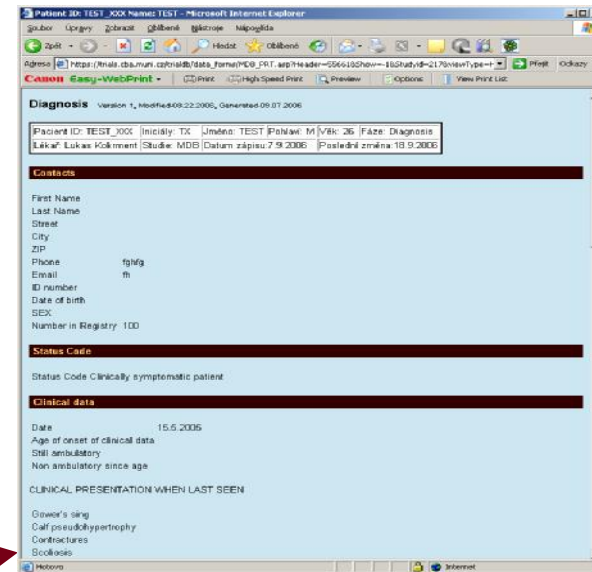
Patient ID: TEST_XXX Name: TEST - Microsoft Internet Explorer

Soubor Úpravy Zobrazit Oblíbené Nástroje Nápověda

Zpět Hledat Oblíbené

Adresa https://trials.cba.muni.cz/trialdb/data_forms/MDB_PRT.asp?Header=556618Show=-1&StudyId=217&viewType=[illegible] Přejít Odkazy

Canon Easy-WebPrint Print High Speed Print Preview Options View Print List

Diagnosis Version 1, Modified 09.22.2006, Generated 09.07.2006

| Pacient ID: TEST_XXX | Iniciály: TX | Jméno: TEST | Pohlaví: M | Věk: 26 | Fáze: Diagnosis |
|---|---|---|---|---|---|
| Lékař: Lukas Kolmment | Studie: MDB | Datum zápisu: 7.9.2006 | | Poslední změna: 18.9.2006 | |

Contacts

First Name
Last Name
Street
City
ZIP
Phone fghfg
Email fh
ID number
Date of birth
SEX
Number in Registry 100

Status Code

Status Code Clinically symptomatic patient

Clinical data

Date 15.5.2006
Age of onset of clinical data
Still ambulatory
Non ambulatory since age

CLINICAL PRESENTATION WHEN LAST SEEN

Gower's sing
Calf pseudohypertrophy
Contractures
Scoliosis

Hotovo Internet